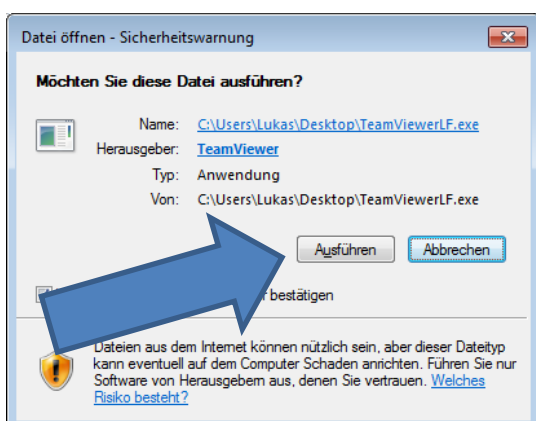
Datei öffnen - Sicherheitswarnung

Möchten Sie diese Datei ausführen?

Name: C:\Users\Lukas\Desktop\TeamViewerLF.exe

Herausgeber: TeamViewer

Typ: Anwendung

Von: C:\Users\Lukas\Desktop\TeamViewerLF.exe

Ausführen Abbrechen

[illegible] bestätigen

Dateien aus dem Internet können nützlich sein, aber dieser Dateityp kann eventuell auf dem Computer Schaden anrichten. Führen Sie nur Software von Herausgebern aus, denen Sie vertrauen. Welches Risiko besteht?